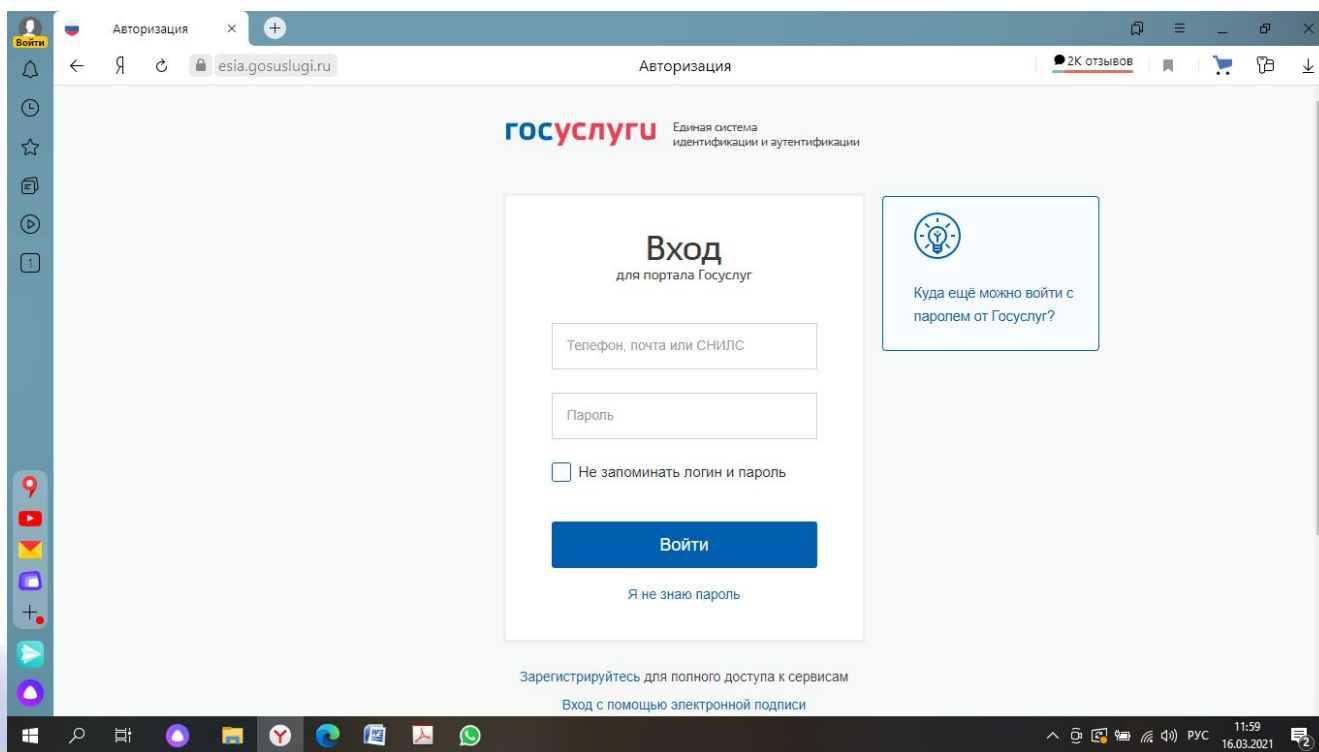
Войти
Авторизация
Я
esia.gosuslugi.ru
Авторизация
2К отзывов

госуслуги Единая система идентификации и аутентификации

Вход
для портала Госуслуг

Телефон, почта или СНИЛС

Пароль

Не запоминать логин и пароль

Войти

Я не знаю пароль

Куда ещё можно войти с паролем от Госуслуг?

Зарегистрируйтесь для полного доступа к сервисам

Вход с помощью электронной подписи

РУС
11:59
16.03.2021
2